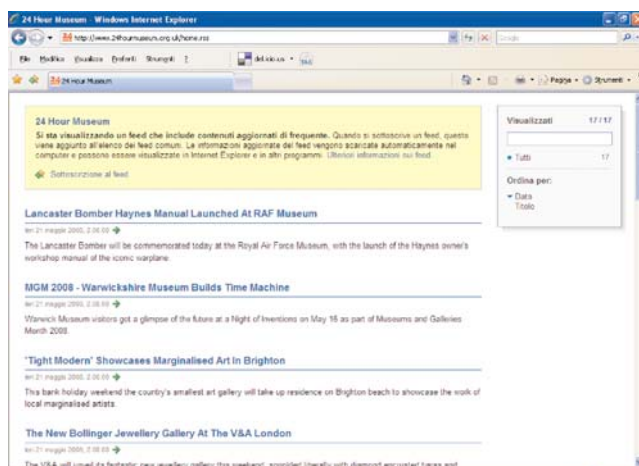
24 Hour Museum - Windows Internet Explorer

http://www.24hourmuseum.org.uk/home.rss

File Modifica Visualizza Preferiti Strumenti ?

del.icio.us

24 Hour Museum

Pagina Strumenti

24 Hour Museum

Si sta visualizzando un feed che include contenuti aggiornati di frequente. Quando si sottoscrive un feed, questo viene aggiunto all'elenco dei feed comuni. Le informazioni aggiornate del feed vengono scaricate automaticamente nel computer e possono essere visualizzate in Internet Explorer e in altri programmi. Ulteriori informazioni sui feed.

Sottoscrizione al feed

Visualizzati 17 / 17

• Tutti 17

Ordina per:

▾ Data
Titolo

Lancaster Bomber Haynes Manual Launched At RAF Museum

ieri 21 maggio 2008, 2.00.00

The Lancaster Bomber will be commemorated today at the Royal Air Force Museum, with the launch of the Haynes owner's workshop manual of the iconic warplane.

MGM 2008 - Warwickshire Museum Builds Time Machine

ieri 21 maggio 2008, 2.00.00

Warwick Museum visitors got a glimpse of the future at a Night of Inventions on May 16 as part of Museums and Galleries Month 2008.

"Tight Modern" Showcases Marginalised Art In Brighton

ieri 21 maggio 2008, 2.00.00

This bank holiday weekend the country's smallest art gallery will take up residence on Brighton beach to showcase the work of local marginalised artists.

The New Bollinger Jewellery Gallery At The V&A London

ieri 21 maggio 2008, 2.00.00

The V&A will unveil its fantastic new jewellery gallery this weekend, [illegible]